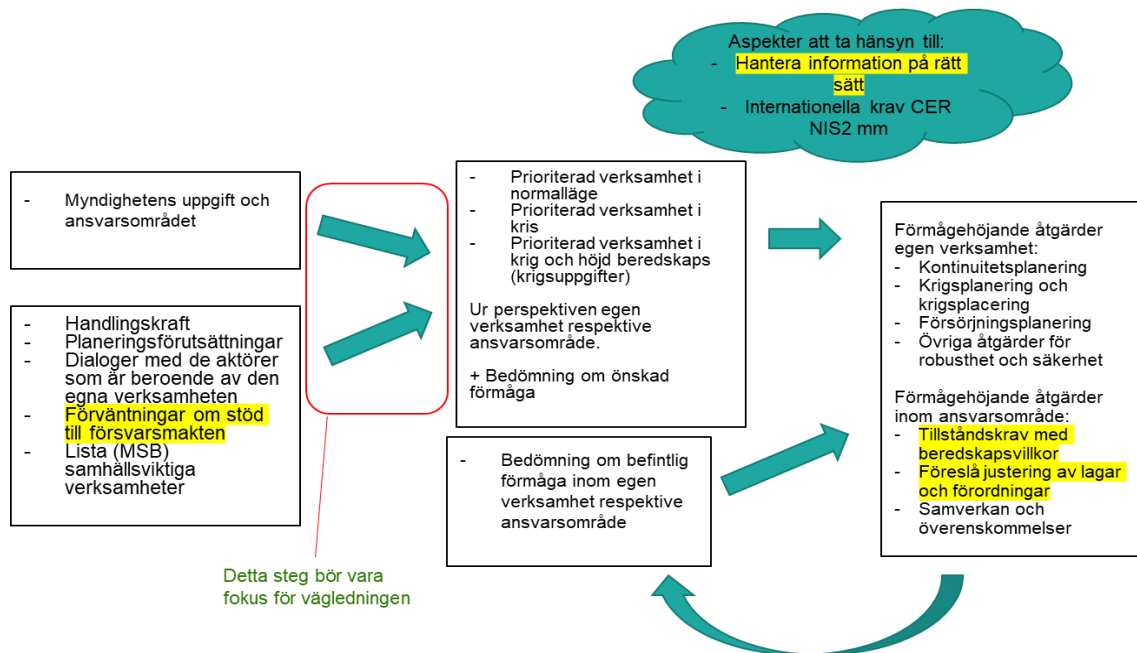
Aspekter att ta hänsyn till:
- Hantera information på rätt sätt
- Internationella krav CER NIS2 mm

- Myndighetens uppgift och ansvarsområdet

- Handlingskraft
- Planeringsförutsättningar
- Dialoger med de aktörer som är beroende av den egna verksamheten
- Förväntningar om stöd till försvarsmakten
- Lista (MSB) samhällsviktiga verksamheter

Detta steg bör vara fokus för vägledningen

- Prioriterad verksamhet i normalläge
- Prioriterad verksamhet i kris
- Prioriterad verksamhet i krig och höjd beredskaps (krigsuppgifter)

Ur perspektiven egen verksamhet respektive ansvarsområde.

+ Bedömning om önskad förmåga

- Bedömning om befintlig förmåga inom egen verksamhet respektive ansvarsområde

Förmågehöjande åtgärder egen verksamhet:
- Kontinuitetsplanering
- Krigsplanering och krigsplacering
- Försörjningsplanering
- Övriga åtgärder för robusthet och säkerhet

Förmågehöjande åtgärder inom ansvarsområde:
- Tillståndskrav med beredskapsvillkor
- Föreslå justering av lagar och förordningar
- Samverkan och överenskommelser